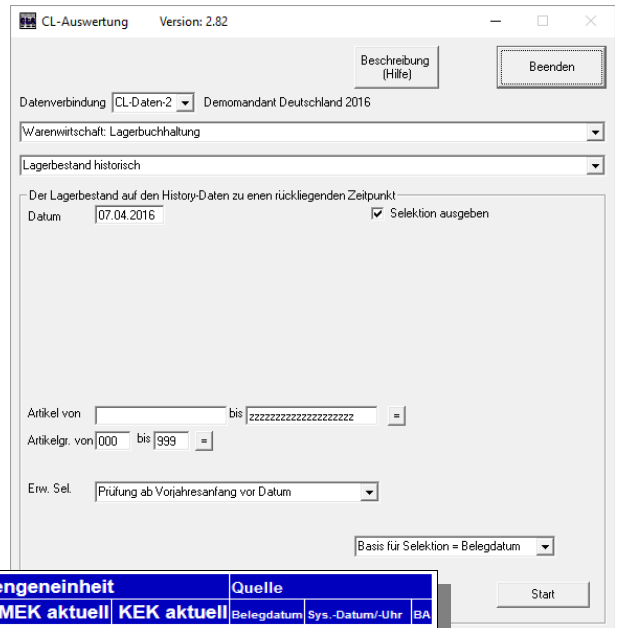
CL-Auswertung Version: 2.82

Beschreibung (Hilfe)

Beenden

Datenverbindung CL-Daten-2 Demomandant Deutschland 2016

Warenwirtschaft: Lagerbuchhaltung

Lagerbestand historisch

Der Lagerbestand auf den History-Daten zu enen rückliegenden Zeitpunkt

Datum 07.04.2016

Selektion ausgeben

Artikel von bis zzzzzzzzzzzzzzzzzzzz =

Artikelgr. von 000 bis 999 =

Erw. Sel. Prüfung ab Vorjahresanfang vor Datum

Basis für Selektion = Belegdatum

Start

| engeneinheit | | Quelle | | |
|---|---|---|---|---|
| MEK aktuell | KEK aktuell | Belegdatum | Sys.-Datum/-Uhr | BA |